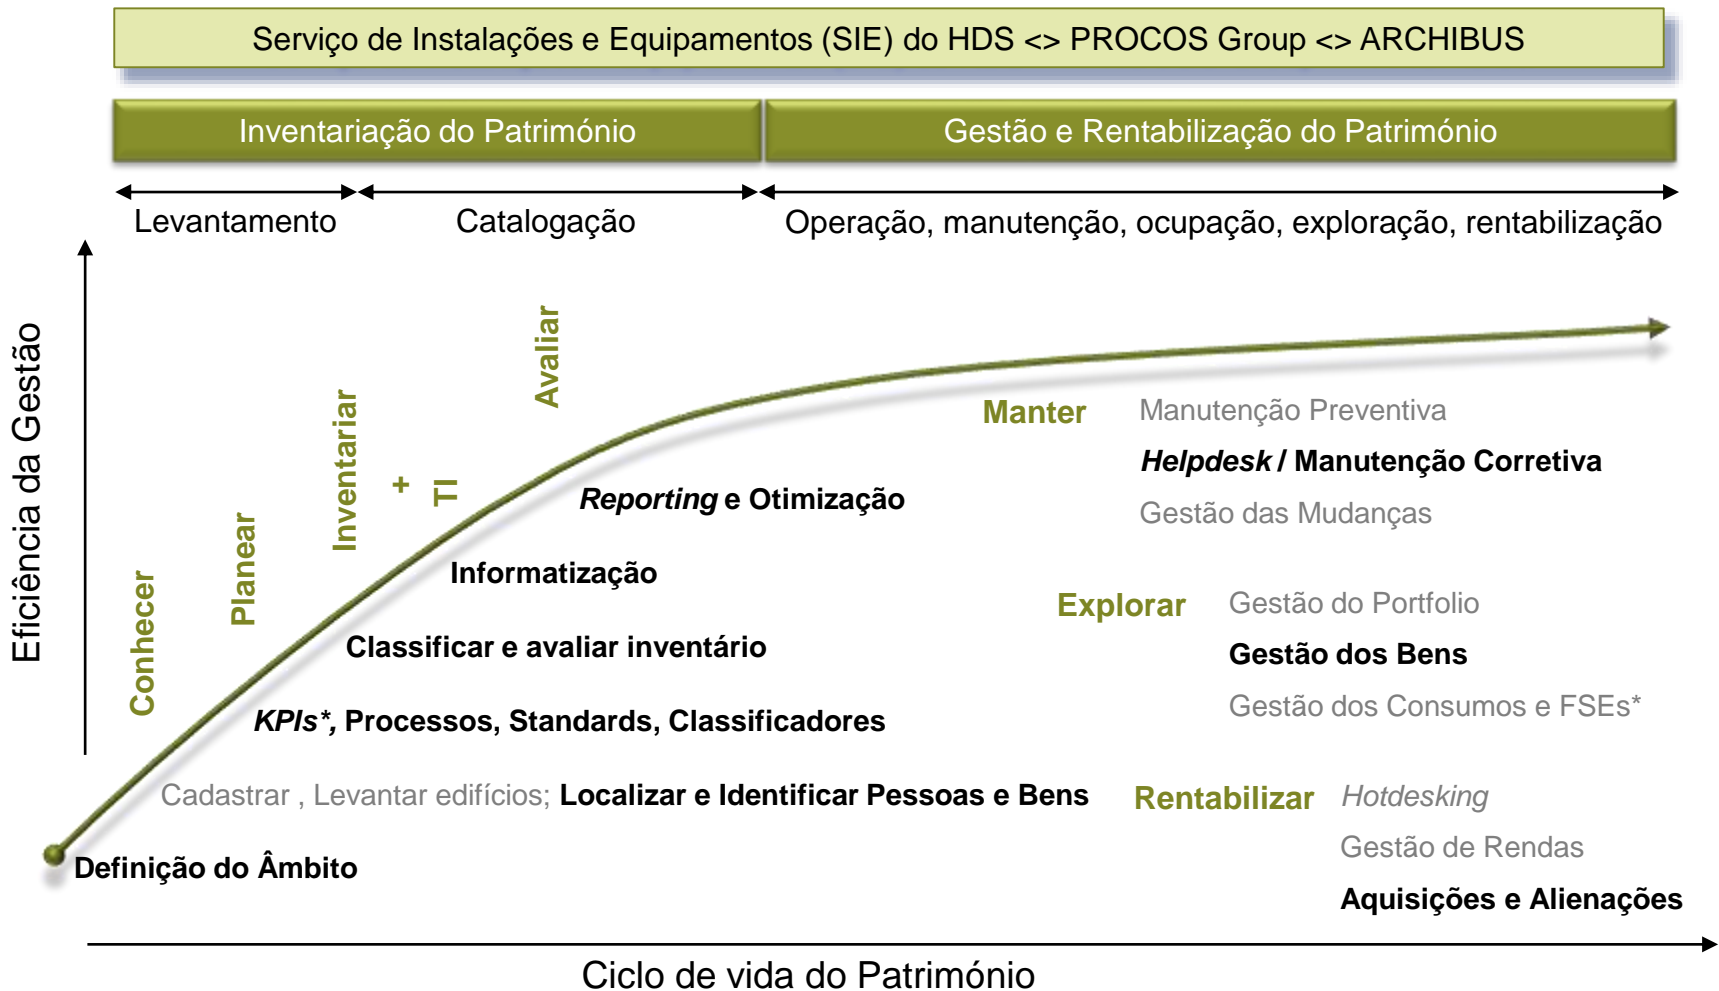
Serviço de Instalações e Equipamentos (SIE) do HDS <> PROCOS Group <> ARCHIBUS

Inventariação do Património

Gestão e Rentabilização do Património

Levantamento

Catalogação

Operação, manutenção, ocupação, exploração, rentabilização

Eficiência da Gestão

Conhecer

Planear

Inventariar

+ TI

Avaliar

Manter

Manutenção Preventiva

*Helpdesk* / Manutenção Corretiva

Gestão das Mudanças

*Reporting* e Otimização

Informatização

Explorar

Gestão do Portfolio

Gestão dos Bens

Gestão dos Consumos e FSEs*

Classificar e avaliar inventário

*KPIs**, Processos, Standards, Classificadores

Cadastrar , Levantar edifícios; Localizar e Identificar Pessoas e Bens

Rentabilizar

*Hotdesking*

Gestão de Rendas

Aquisições e Alienações

Definição do Âmbito

Ciclo de vida do Património